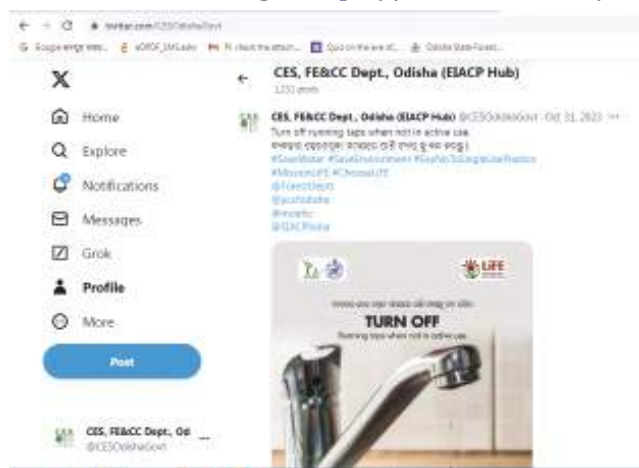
twitter.com/CESOdishaGovt

CES, FE&CC Dept., Odisha (EIACP Hub)
1,251 posts

Home
Explore
Notifications
Messages
Grok
Profile
More
Post

CES, FE&CC Dept., Odisha (EIACP Hub) @CESOdishaGovt · Oct 31, 2023
Turn off running taps when not in active use.
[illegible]
#SaveWater #SaveEnvironment #SayNoToSingleUsePlastics
#MissionLiFE #ChooseLiFE
@ForestDept
@pcsfodisha
@moefcc
@EIACPIndia

LiFE
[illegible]
TURN OFF
Running taps when not in active use.

CES, FE&CC Dept., Od...
@CESOdishaGovt